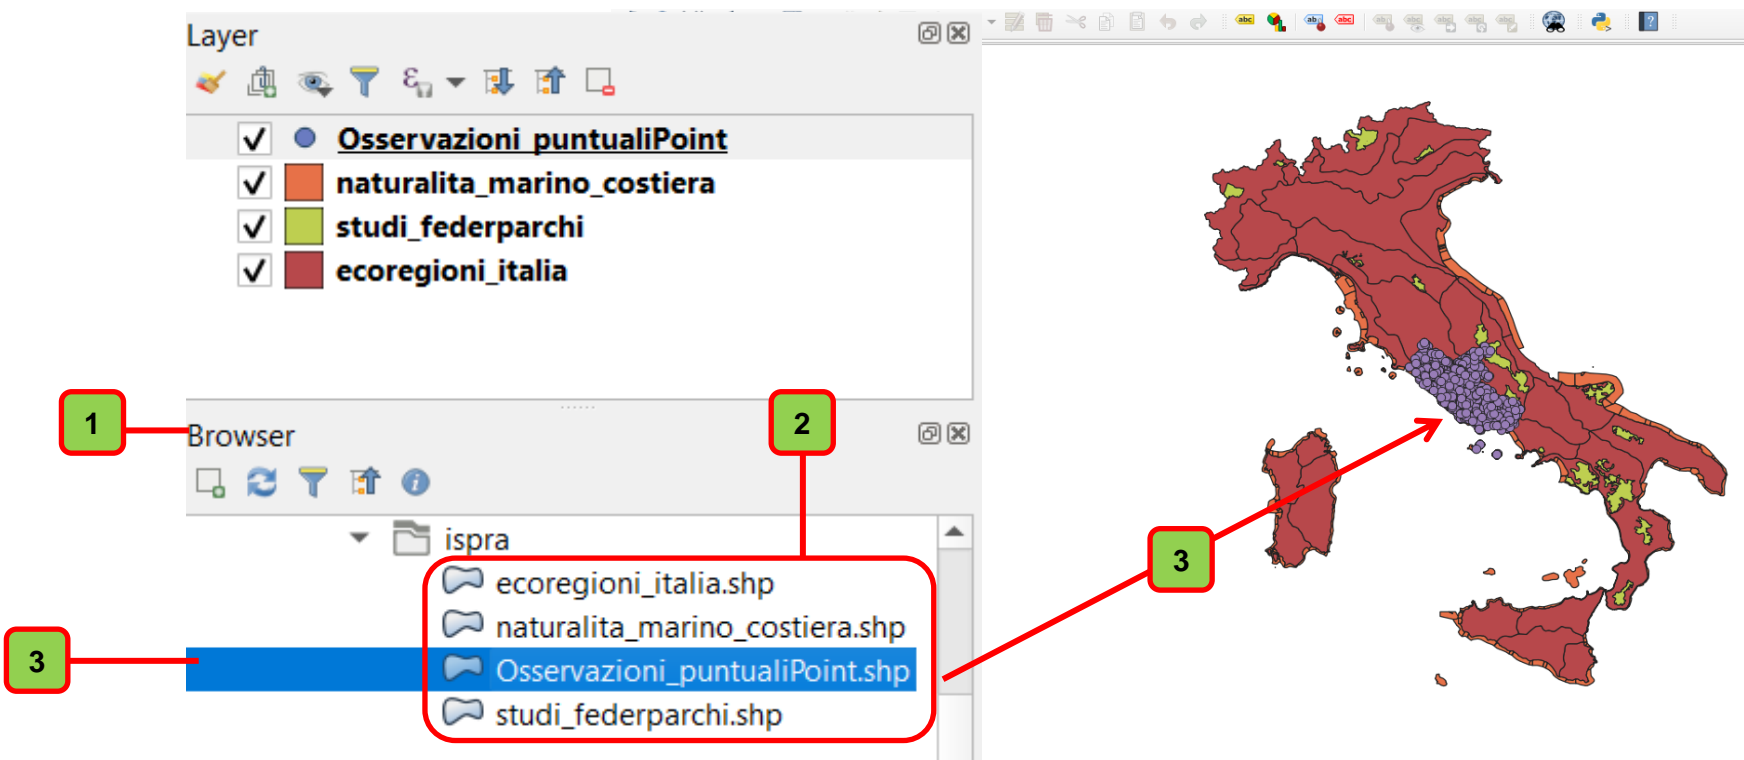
Layer

Osservazioni_puntualiPoint
naturalita_marino_costiera
studi_federparchi
ecoregioni_italia

1
Browser
2

ispra
ecoregioni_italia.shp
naturalita_marino_costiera.shp
3
Osservazioni_puntualiPoint.shp
studi_federparchi.shp

3